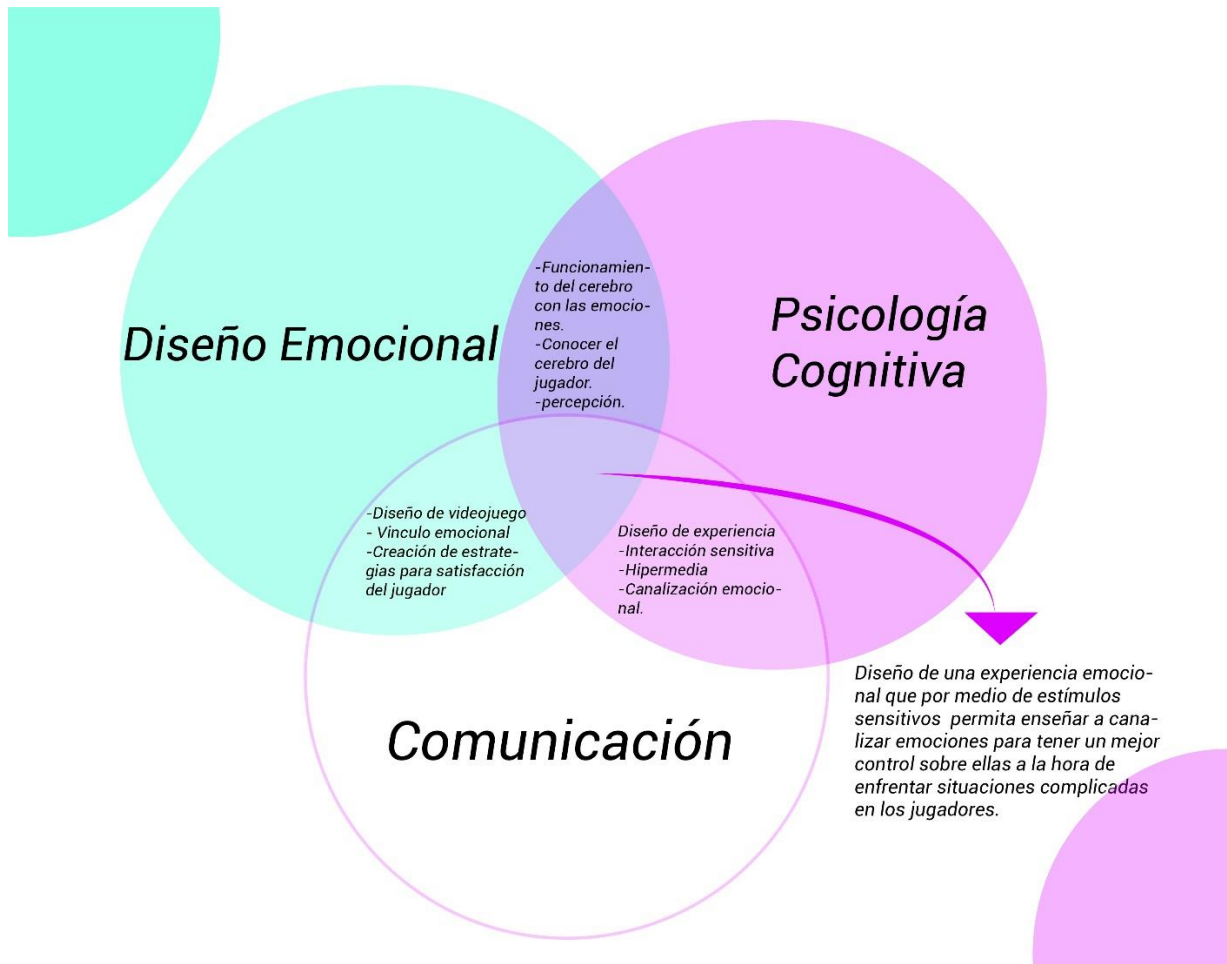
Diseño Emocional

-Funcionamiento del cerebro con las emociones.
-Conocer el cerebro del jugador.
-percepción.

Psicología Cognitiva

-Diseño de videojuego
- Vínculo emocional
-Creación de estrategias para satisfacción del jugador

Diseño de experiencia
-Interacción sensitiva
-Hipermedia
-Canalización emocional.

Comunicación

Diseño de una experiencia emocional que por medio de estímulos sensitivos permita enseñar a canalizar emociones para tener un mejor control sobre ellas a la hora de enfrentar situaciones complicadas en los jugadores.